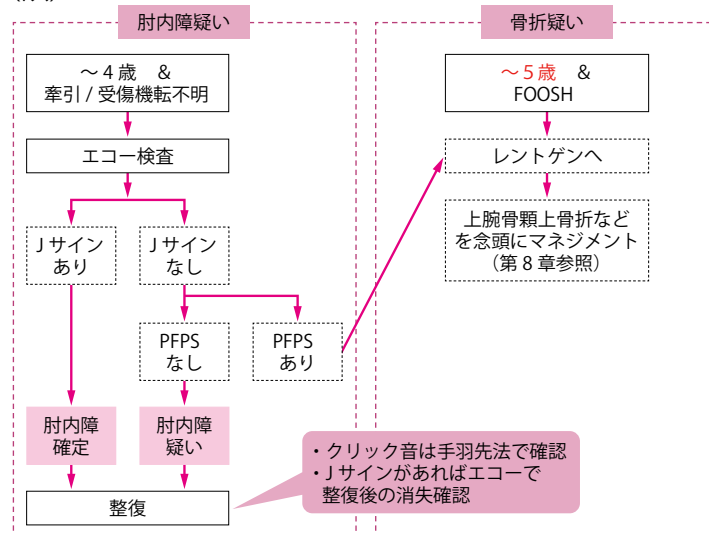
肘内障疑い

～4歳　&
牽引 / 受傷機転不明

エコー検査

J サイン
あり

J サイン
なし

PFPS
なし

PFPS
あり

肘内障
確定

肘内障
疑い

整復

・クリック音は手羽先法で確認
・J サインがあればエコーで
整復後の消失確認

骨折疑い

～5歳　&
FOOSH

レントゲンへ

上腕骨顆上骨折など
を念頭にマネジメント
（第 8 章参照）